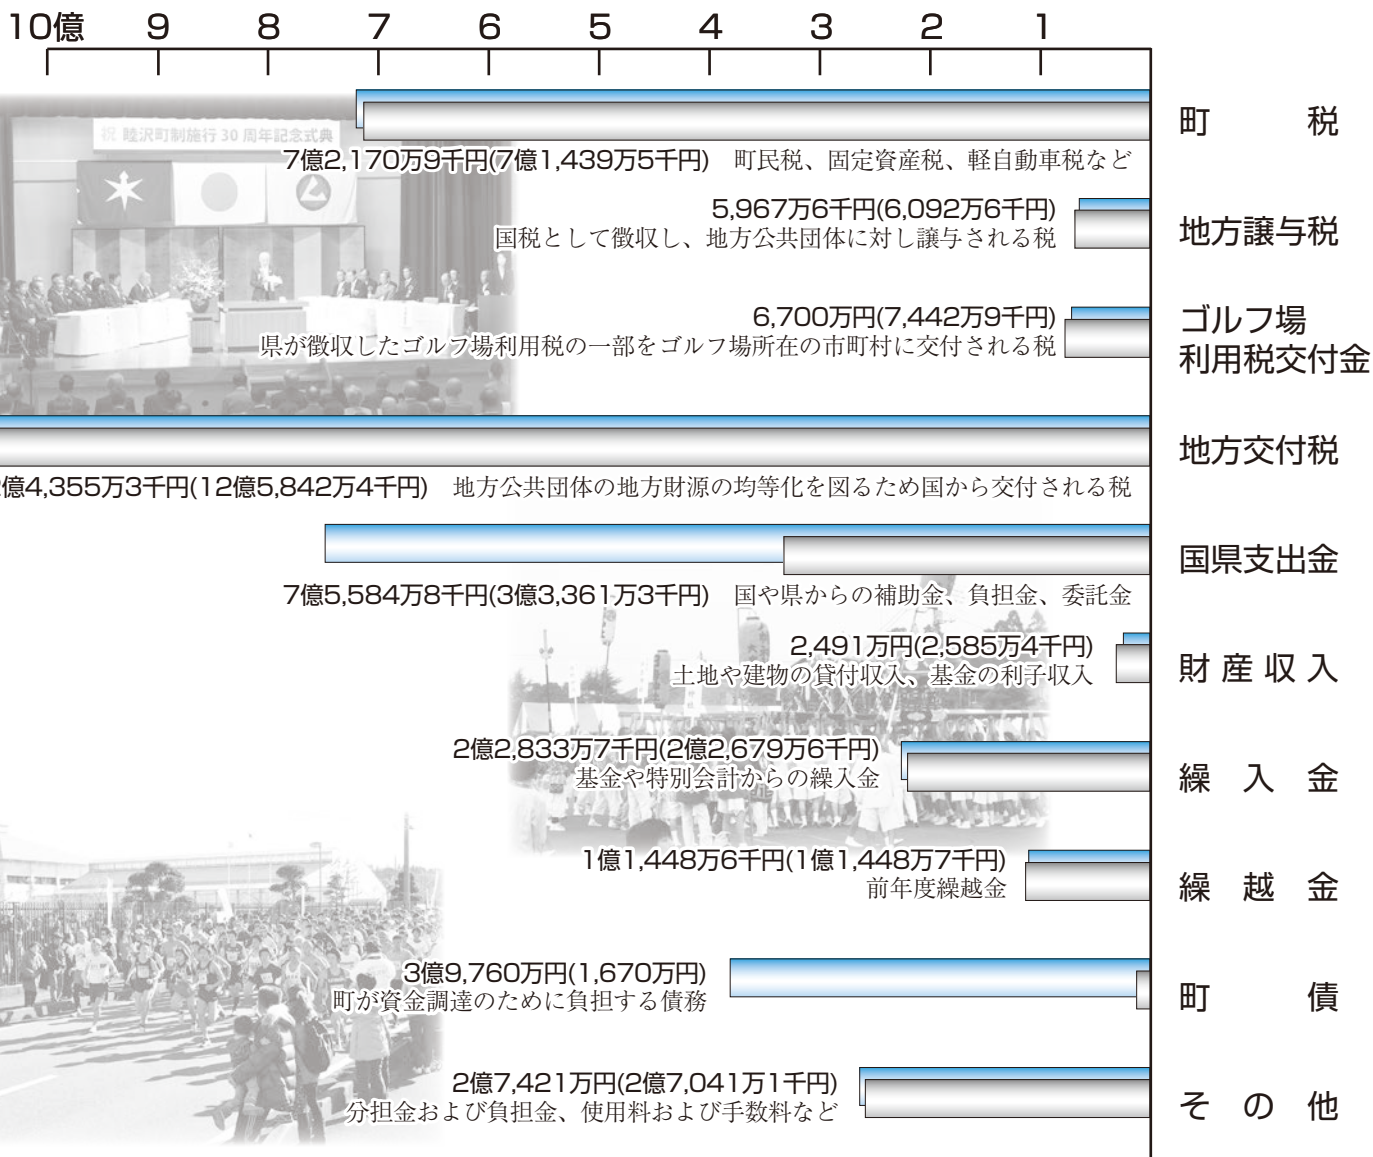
10億 9 8 7 6 5 4 3 2 1

祝 睦沢町制施行30周年記念式典

町税
7億2,170万9千円(7億1,439万5千円) 町民税、固定資産税、軽自動車税など

地方譲与税
5,967万6千円(6,092万6千円)
国税として徴収し、地方公共団体に対し譲与される税

ゴルフ場利用税交付金
6,700万円(7,442万9千円)
県が徴収したゴルフ場利用税の一部をゴルフ場所在の市町村に交付される税

地方交付税
億4,355万3千円(12億5,842万4千円) 地方公共団体の地方財源の均等化を図るため国から交付される税

国県支出金
7億5,584万8千円(3億3,361万3千円) 国や県からの補助金、負担金、委託金

財産収入
2,491万円(2,585万4千円)
土地や建物の貸付収入、基金の利子収入

繰入金
2億2,833万7千円(2億2,679万6千円)
基金や特別会計からの繰入金

繰越金
1億1,448万6千円(1億1,448万7千円)
前年度繰越金

町債
3億9,760万円(1,670万円)
町が資金調達のために負担する債務

その他
2億7,421万円(2億7,041万1千円)
分担金および負担金、使用料および手数料など